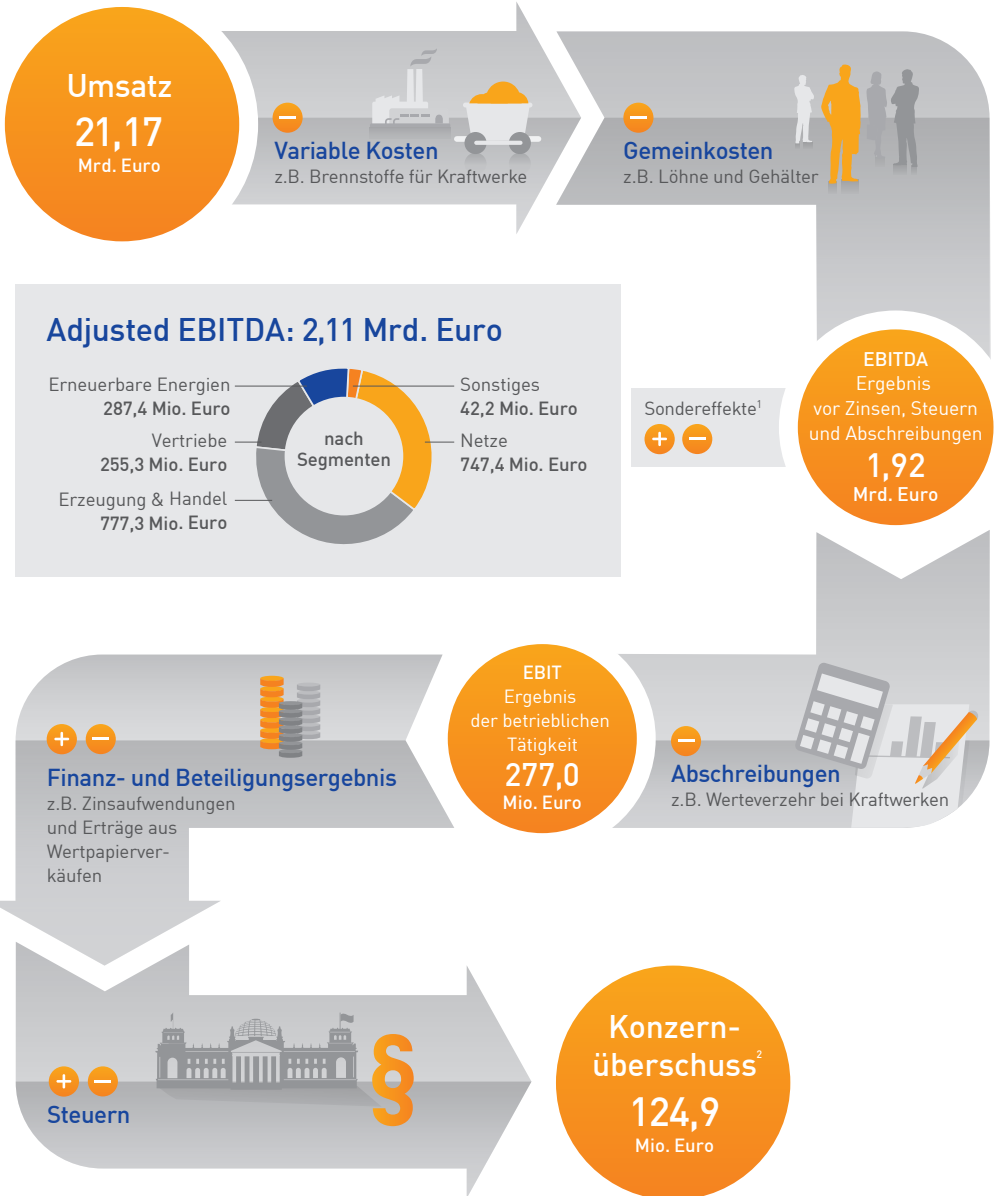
Umsatz
21,17
Mrd. Euro

Variable Kosten
z.B. Brennstoffe für Kraftwerke

Gemeinkosten
z.B. Löhne und Gehälter

Adjusted EBITDA: 2,11 Mrd. Euro

Erneuerbare Energien
287,4 Mio. Euro

Vertriebe
255,3 Mio. Euro

Erzeugung & Handel
777,3 Mio. Euro

nach Segmenten

Sonstiges
42,2 Mio. Euro

Netze
747,4 Mio. Euro

Sondereffekte$^1$

EBITDA
Ergebnis vor Zinsen, Steuern und Abschreibungen
1,92
Mrd. Euro

Finanz- und Beteiligungsergebnis
z.B. Zinsaufwendungen und Erträge aus Wertpapierverkäufen

EBIT
Ergebnis der betrieblichen Tätigkeit
277,0
Mio. Euro

Abschreibungen
z.B. Werteverzehr bei Kraftwerken

Steuern

Konzernüberschuss$^2$
124,9
Mio. Euro